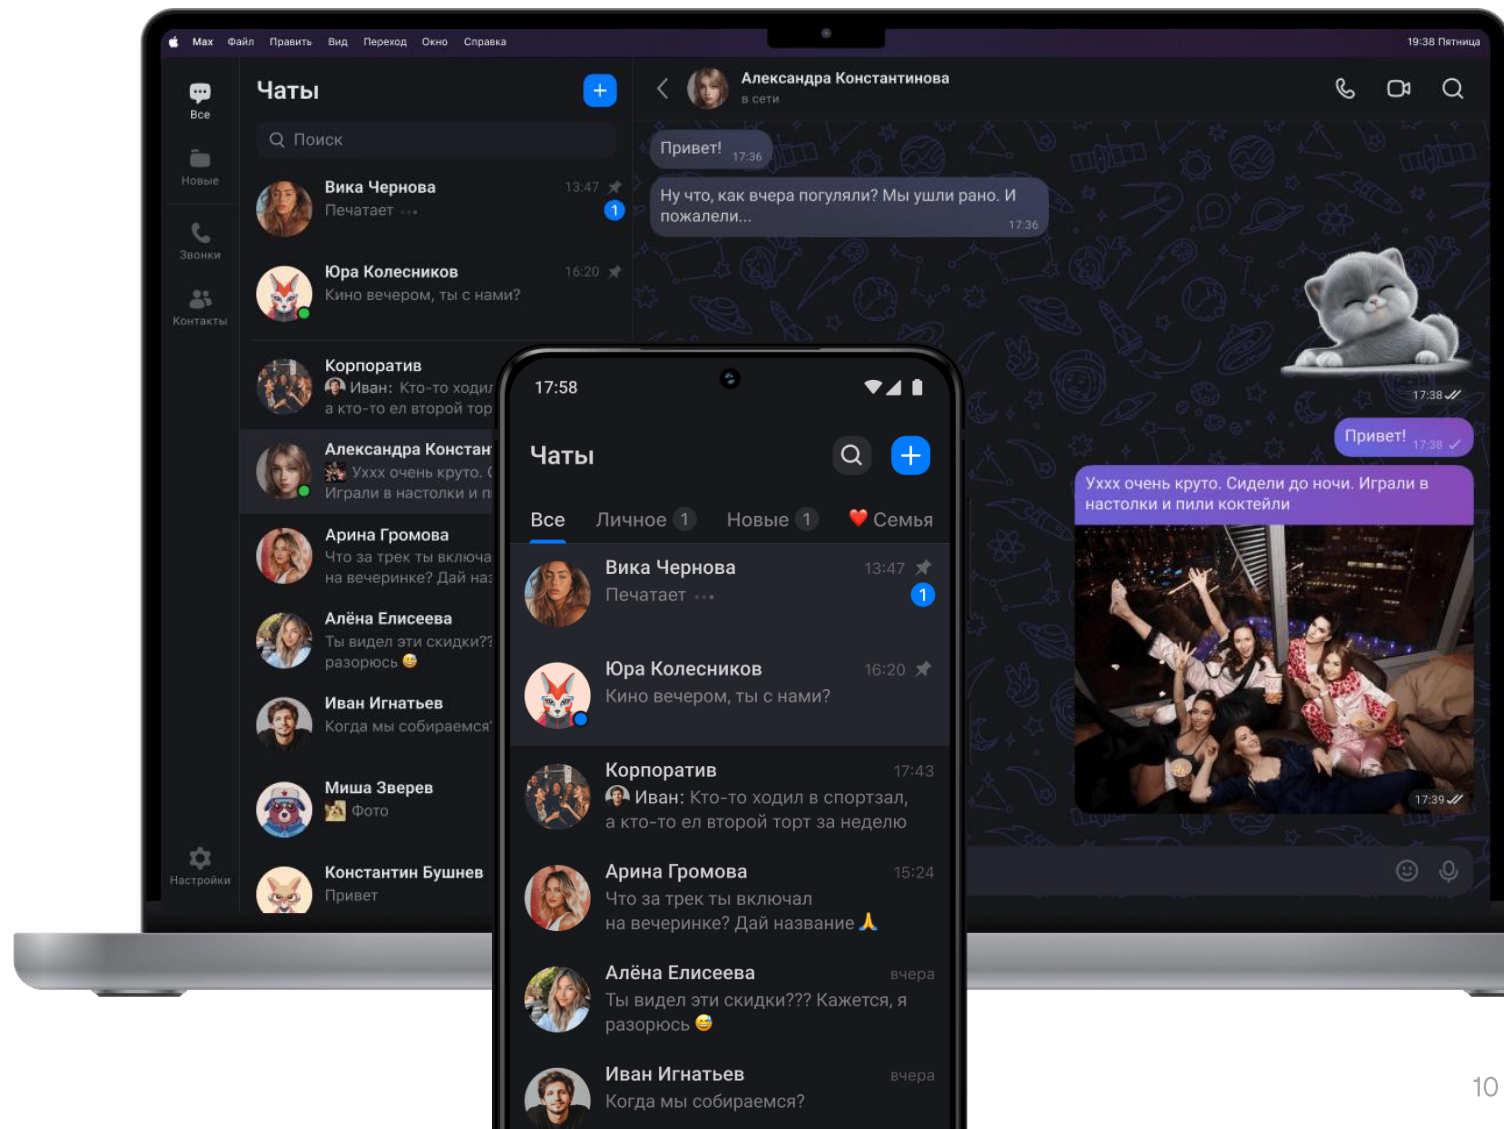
Max Файл Править Вид Переход Окно Справка 19:38 Пятница

Все
Новые
Звонки
Контакты
Настройки

Чаты
Поиск

Вика Чернова 13:47
Печатает ...
1

Юра Колесников 16:20
Кино вечером, ты с нами?

Корпоратив
Иван: Кто-то ходи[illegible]
а кто-то ел второй тор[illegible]

Александра Констан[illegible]
Ухxx очень круто. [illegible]
Играли в настолки и п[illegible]

Арина Громова
Что за трек ты включа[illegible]
на вечеринке? Дай на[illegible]

Алёна Елисеева
Ты видел эти скидки??
разорюсь 😅

Иван Игнатьев
Когда мы собираемся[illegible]

Миша Зверев
Фото

Константин Бушнев
Привет

Александра Константинова
в сети

Привет! 17:36
Ну что, как вчера погуляли? Мы ушли рано. И пожалели... 17:36
17:38
Привет! 17:38
Ухxx очень круто. Сидели до ночи. Играли в настолки и пили коктейли
17:39

17:58
Чаты
Все Личное 1 Новые 1 ❤️ Семья

Вика Чернова 13:47
Печатает ...
1

Юра Колесников 16:20
Кино вечером, ты с нами?

Корпоратив 17:43
Иван: Кто-то ходил в спортзал, а кто-то ел второй торт за неделю

Арина Громова 15:24
Что за трек ты включал на вечеринке? Дай название 🙏

Алёна Елисеева вчера
Ты видел эти скидки??? Кажется, я разорюсь 😅

Иван Игнатьев вчера
Когда мы собираемся?

10